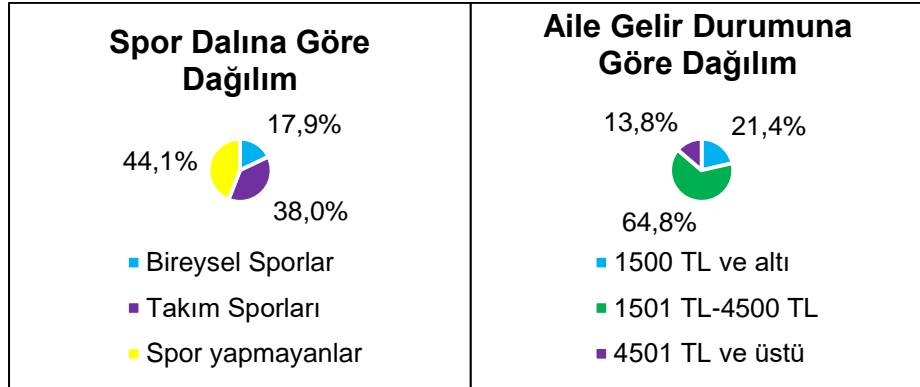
| Spor Dalına Göre Dağılım | Aile Gelir Durumuna Göre Dağılım |
|---|---|
| 17,9%<br>44,1%<br>38,0%<br>Bireysel Sporlar<br>Takım Sporları<br>Spor yapmayanlar | 13,8%<br>21,4%<br>64,8%<br>1500 TL ve altı<br>1501 TL-4500 TL<br>4501 TL ve üstü |